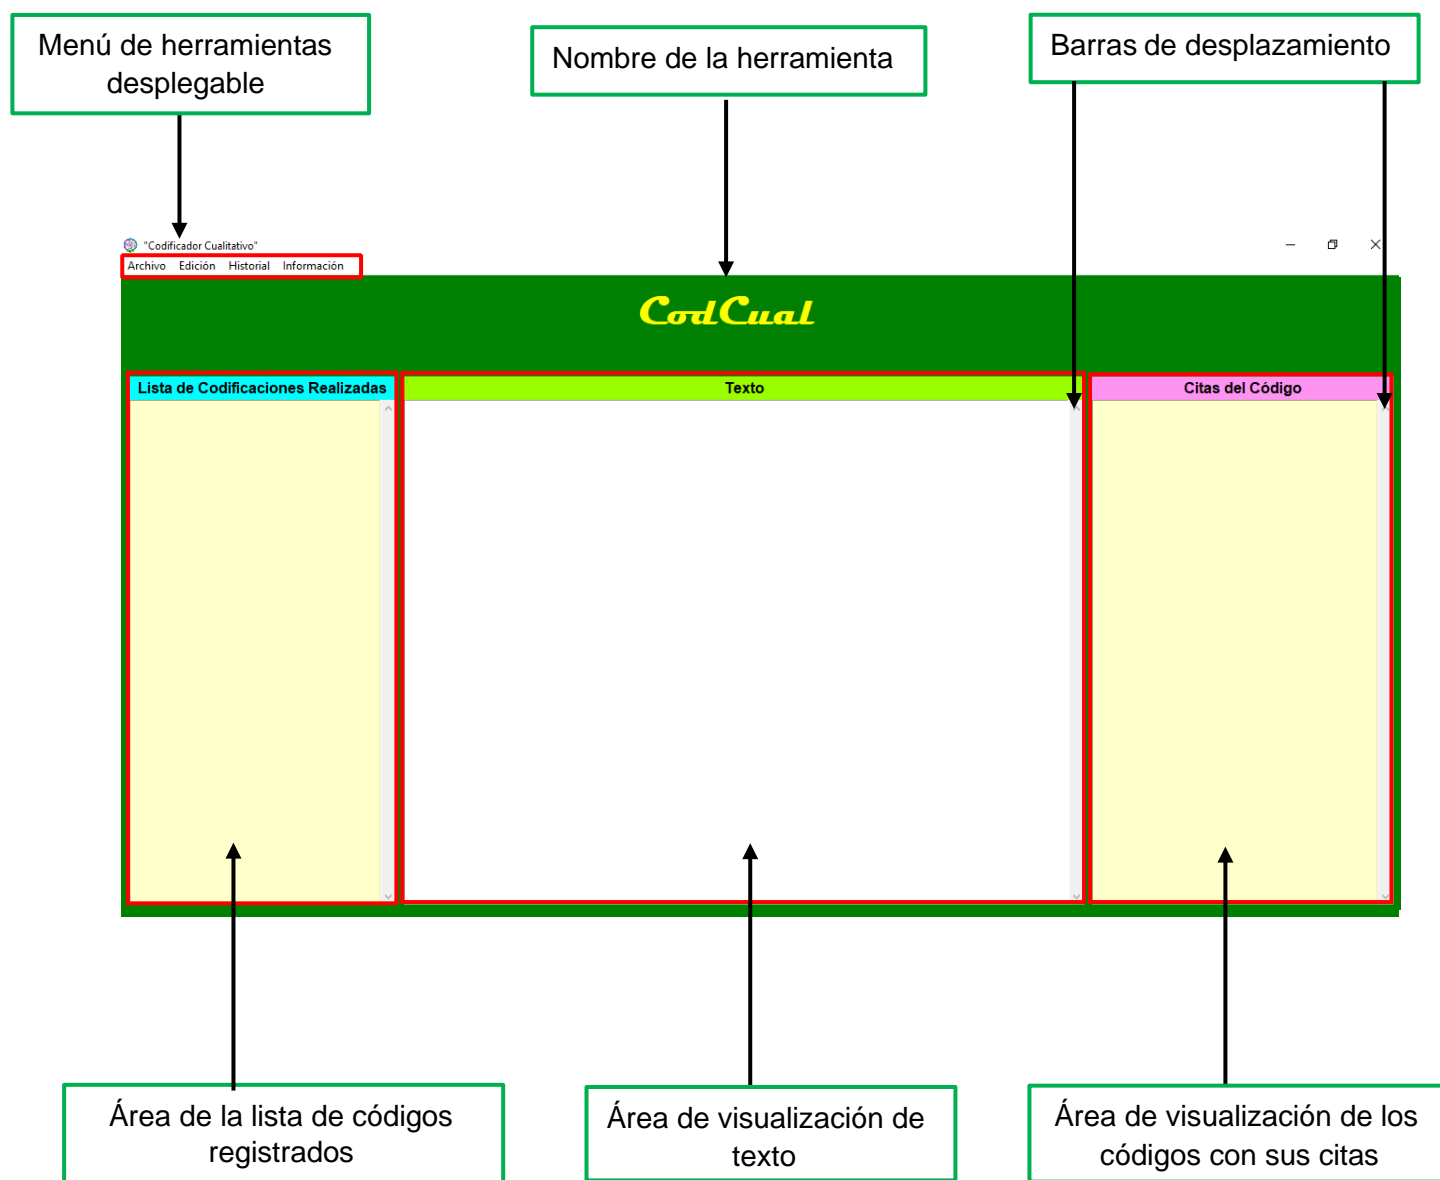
Menú de herramientas desplegable

Nombre de la herramienta

Barras de desplazamiento

"Codificador Cualitativo"

Archivo Edición Historial Información

CodCual

Lista de Codificaciones Realizadas

Texto

Citas del Código

Área de la lista de códigos registrados

Área de visualización de texto

Área de visualización de los códigos con sus citas